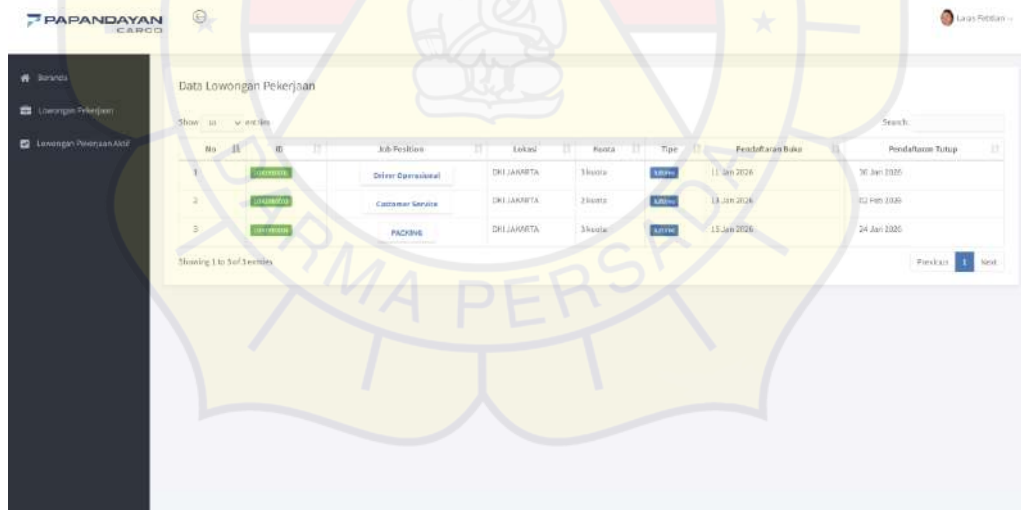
PAPANDAYAN CARGO

Laras Febrian

Beranda

Lowongan Pekerjaan

Lowongan Pekerjaan Aktif

Data Lowongan Pekerjaan

Show 10 entries

Search:

| No | ID | Job Position | Lokasi | Kuota | Tipe | Pendaftaran Buka | Pendaftaran Tutup |
|---|---|---|---|---|---|---|---|
| 1 | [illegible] | Driver Operasional | DKI JAKARTA | 5 kuota | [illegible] | 11 Jan 2026 | 30 Jan 2026 |
| 2 | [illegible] | Customer Service | DKI JAKARTA | 2 kuota | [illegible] | 13 Jan 2026 | 02 Feb 2026 |
| 3 | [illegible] | PACKING | DKI JAKARTA | 3 kuota | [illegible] | 15 Jan 2026 | 24 Jan 2026 |

Showing 1 to 3 of 3 entries

Previous 1 Next